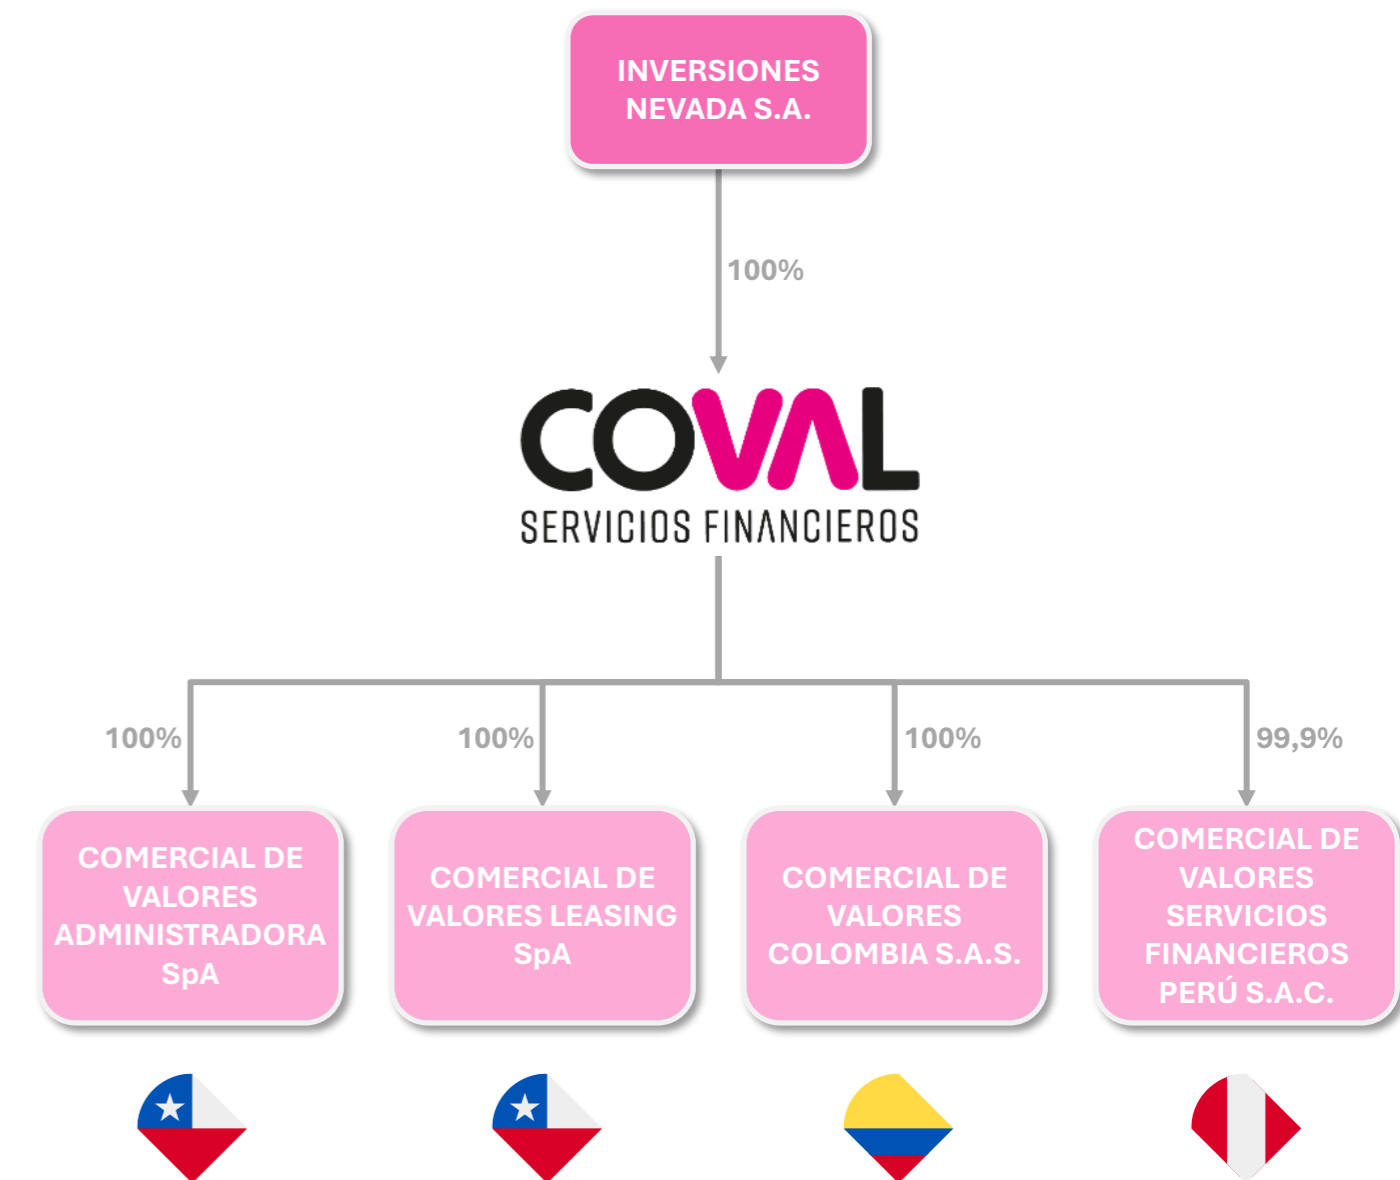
INVERSIONES NEVADA S.A.

100%

COVAL
SERVICIOS FINANCIEROS

100%

100%

100%

99,9%

COMERCIAL DE VALORES ADMINISTRADORA SpA

COMERCIAL DE VALORES LEASING SpA

COMERCIAL DE VALORES COLOMBIA S.A.S.

COMERCIAL DE VALORES SERVICIOS FINANCIEROS PERÚ S.A.C.